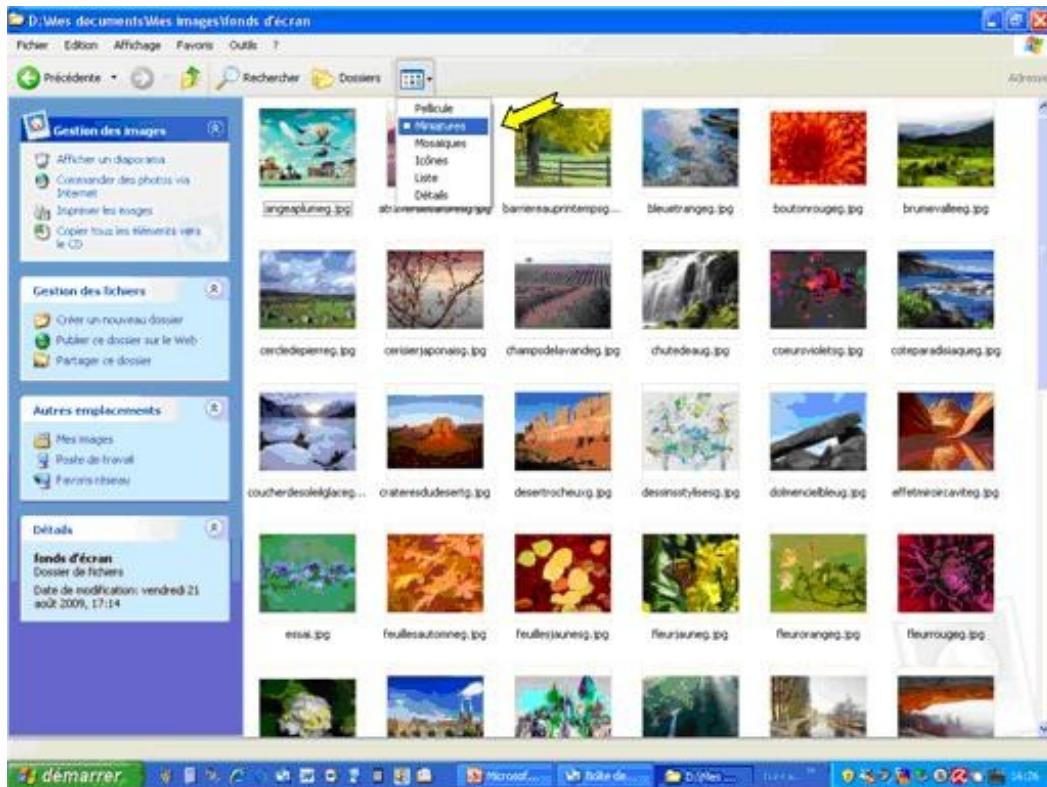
D:\Mes documents\Mes images\fonds d'écran

Fichier Edition Affichage Favoris Outils ?

Précédente Rechercher Dossiers Adresse

Pellicule
Miniatures
Mosaïques
Icônes
Liste
Détails

Gestion des images
Afficher un diaporama
Commander des photos via Internet
Imprimer les images
Copier tous les éléments vers le CD

Gestion des fichiers
Créer un nouveau dossier
Publier ce dossier sur le Web
Partager ce dossier

Autres emplacements
Mes images
Poste de travail
Favoris réseau

Détails
fonds d'écran
Dossier de fichiers
Date de modification: vendredi 21 août 2009, 17:14

angeapluieg.jpg
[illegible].jpg
barriereauprintempsg...
bleuetrangeg.jpg
boutonrougeg.jpg
brunevalleeg.jpg
cercledepierreg.jpg
cerisierjaponaisg.jpg
champsdelavandeg.jpg
chutedeaug.jpg
coeursvioletsg.jpg
coteparadisiaqueg.jpg
coucherdesoleilglaceg...
crateresdudesertg.jpg
desertrocheuxg.jpg
dessinsstylisesg.jpg
dolmencielbleug.jpg
effetmiroircaviteg.jpg
essai.jpg
feuillesautomneg.jpg
feuillesjaunesg.jpg
fleurjauneg.jpg
fleurorangeg.jpg
fleurrougeg.jpg

démarrer
Microsof...
Boîte de...
D:\Mes ...
14:26